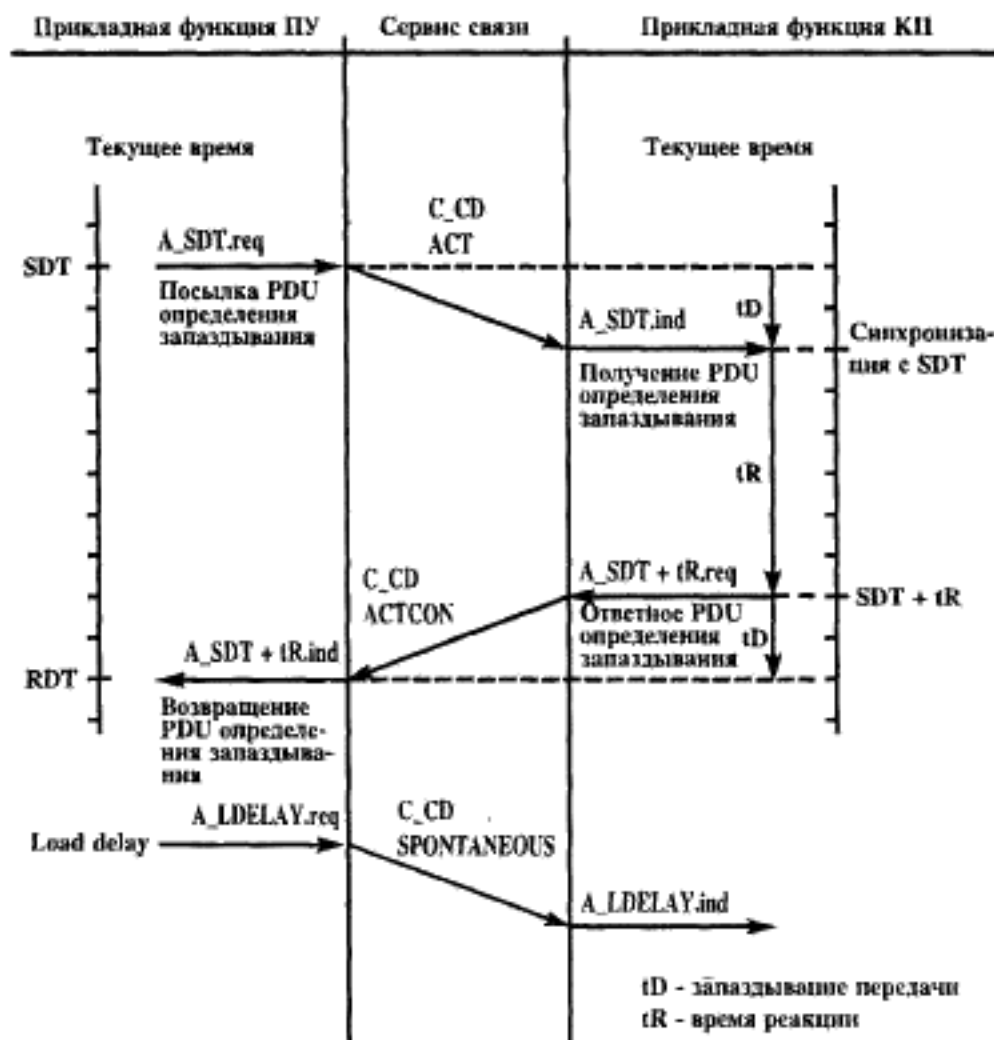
Прикладная функция ПУ | Сервис связи | Прикладная функция КП

Текущее время

Текущее время

C_CD ACT

A_SDT.req

SDT

Посылка PDU определения запаздывания

A_SDT.ind

tD

Синхронизация с SDT

Получение PDU определения запаздывания

tR

C_CD ACTCON

A_SDT + tR.req

SDT + tR

Ответное PDU определения запаздывания

tD

A_SDT + tR.ind

RDT

Возвращение PDU определения запаздывания

A_LDELAY.req

C_CD SPONTANEOUS

Load delay

A_LDELAY.ind

tD - запаздывание передачи
tR - время реакции